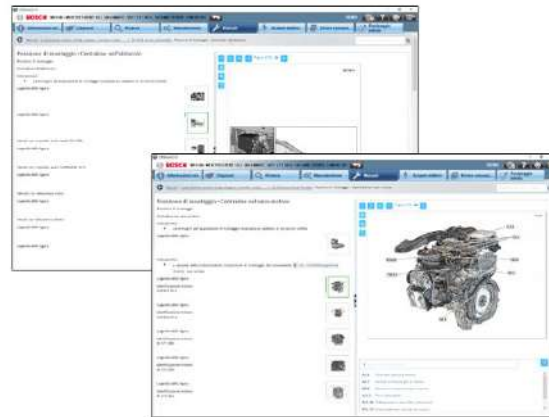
BOSCH

Informazioni

Diagnosi

Ricerca

Manutenzione

Manuali

Acquisti ordini

Posizione di montaggio / Centralina sul Veicolo

BOSCH

Informazioni

Diagnosi

Ricerca

Manutenzione

Manuali

Acquisti ordini

Posizione di montaggio / Centralina sul motore

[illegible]